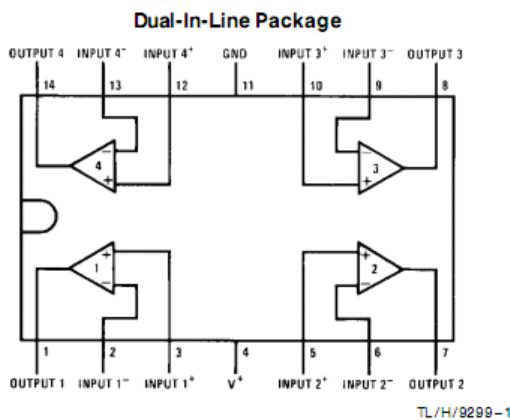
Dual-In-Line Package

OUTPUT 4 INPUT 4$^-$ INPUT 4$^+$ GND INPUT 3$^+$ INPUT 3$^-$ OUTPUT 3

14 13 12 11 10 9 8

4 3 1 2

$-$ $+$ $-$ $+$ $+$ $-$ $+$ $-$

1 2 3 4 5 6 7

OUTPUT 1 INPUT 1$^-$ INPUT 1$^+$ V$^+$ INPUT 2$^+$ INPUT 2$^-$ OUTPUT 2

TL/H/9299-1